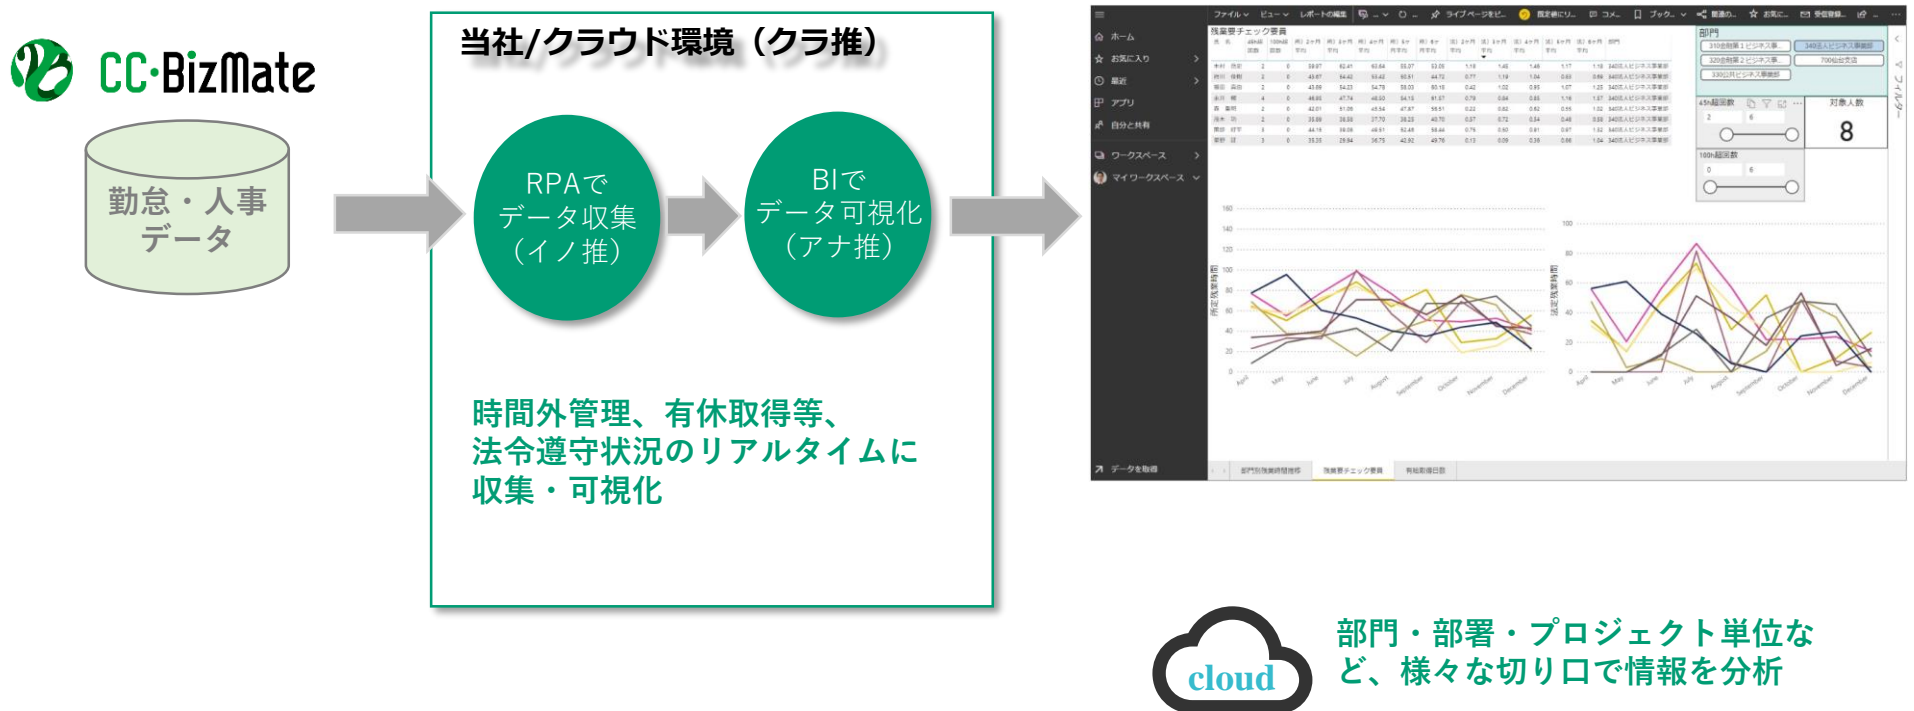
CC-BizMate

勤怠・人事データ

当社/クラウド環境（クラ推）

RPAでデータ収集（イノ推）

BIでデータ可視化（アナ推）

時間外管理、有休取得等、法令遵守状況のリアルタイムに収集・可視化

ホーム
お気に入り
最近
アプリ
自分と共有
ワークスペース
マイワークスペース
データを取得

ファイル　ビュー　レポートの編集

残業要チェック要員

部門
310金融第１ビジネス事...
340北大ビジネス事業部
320金融第２ビジネス事...
700仙台支店
330公共ビジネス事業部

45h超回数
対象人数
8
100h超回数

所定残業時間
法定残業時間

April May June July August September October November December

部門別残業時間推移　残業要チェック要員　有給取得日数

フィルター

cloud

部門・部署・プロジェクト単位など、様々な切り口で情報を分析